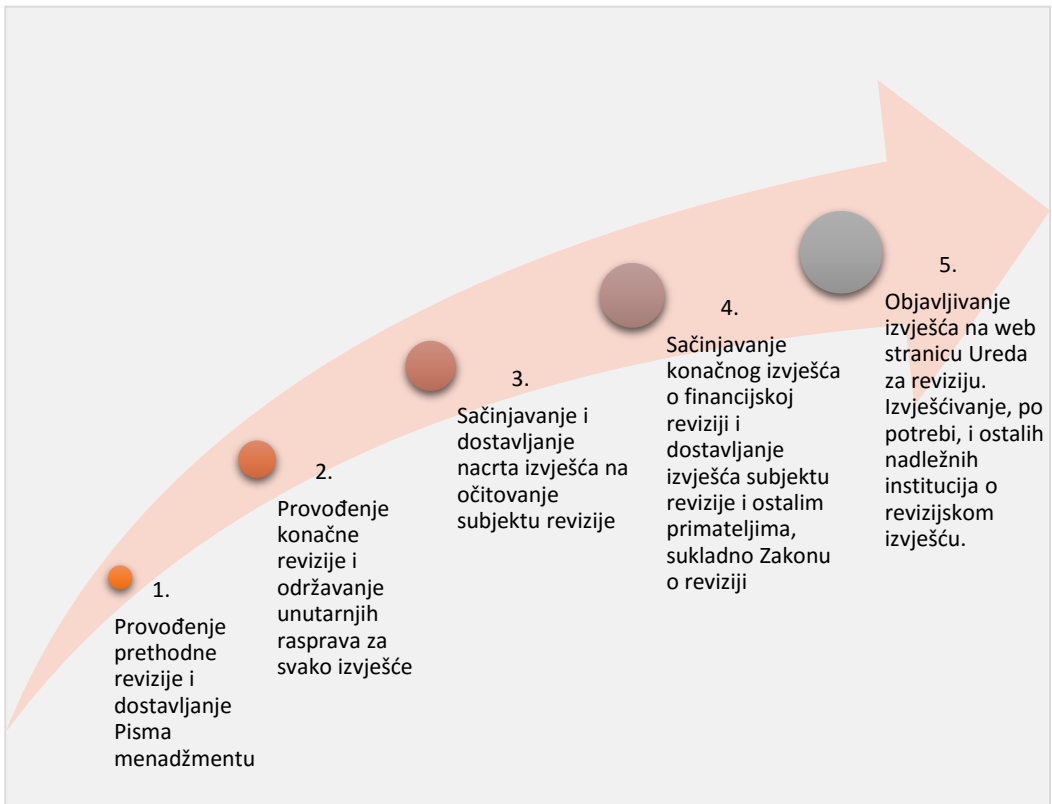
1.

Provođenje prethodne revizije i dostavljanje Pisma menadžmentu

2.

Provođenje konačne revizije i održavanje unutarnjih rasprava za svako izvješće

3.

Sačinjavanje i dostavljanje nacrta izvješća na očitovanje subjektu revizije

4.

Sačinjavanje konačnog izvješća o financijskoj reviziji i dostavljanje izvješća subjektu revizije i ostalim primateljima, sukladno Zakonu o reviziji

5.

Objavljivanje izvješća na web stranicu Ureda za reviziju. Izvješćivanje, po potrebi, i ostalih nadležnih institucija o revizijskom izvješću.